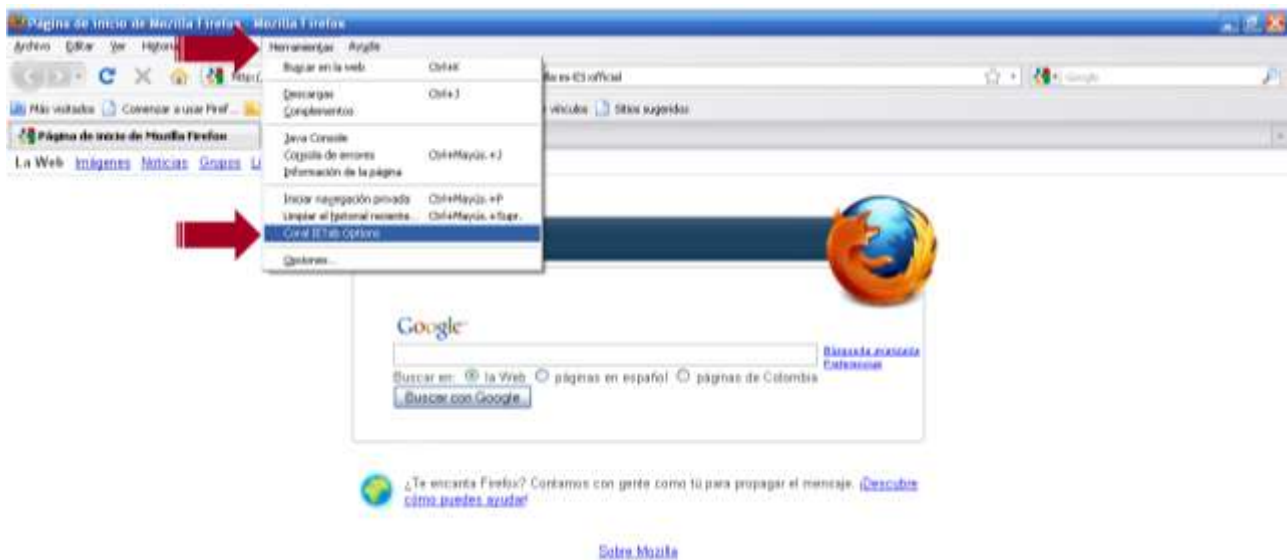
Página de inicio de Mozilla Firefox - Mozilla Firefox

Archivo Editar Ver Historial Herramientas Ayuda

Buscar en la web Ctrl+K
Descargas Ctrl+J
Complementos
Java Console
Consola de errores Ctrl+Mayús.+J
Información de la página
Iniciar navegación privada Ctrl+Mayús.+P
Limpiar el historial reciente... Ctrl+Mayús.+Supr.
Coral IETab Options
Opciones...

http:/ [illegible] lla:es-ES:official

Google

Más visitados Comenzar a usar Firef... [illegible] vínculos Sitios sugeridos

Página de inicio de Mozilla Firefox

La Web Imágenes Noticias Grupos L

Google

Búsqueda avanzada
Preferencias

Buscar en: la Web páginas en español páginas de Colombia

Buscar con Google

¿Te encanta Firefox? Contamos con gente como tú para propagar el mensaje. ¡Descubre cómo puedes ayudar!

Sobre Mozilla